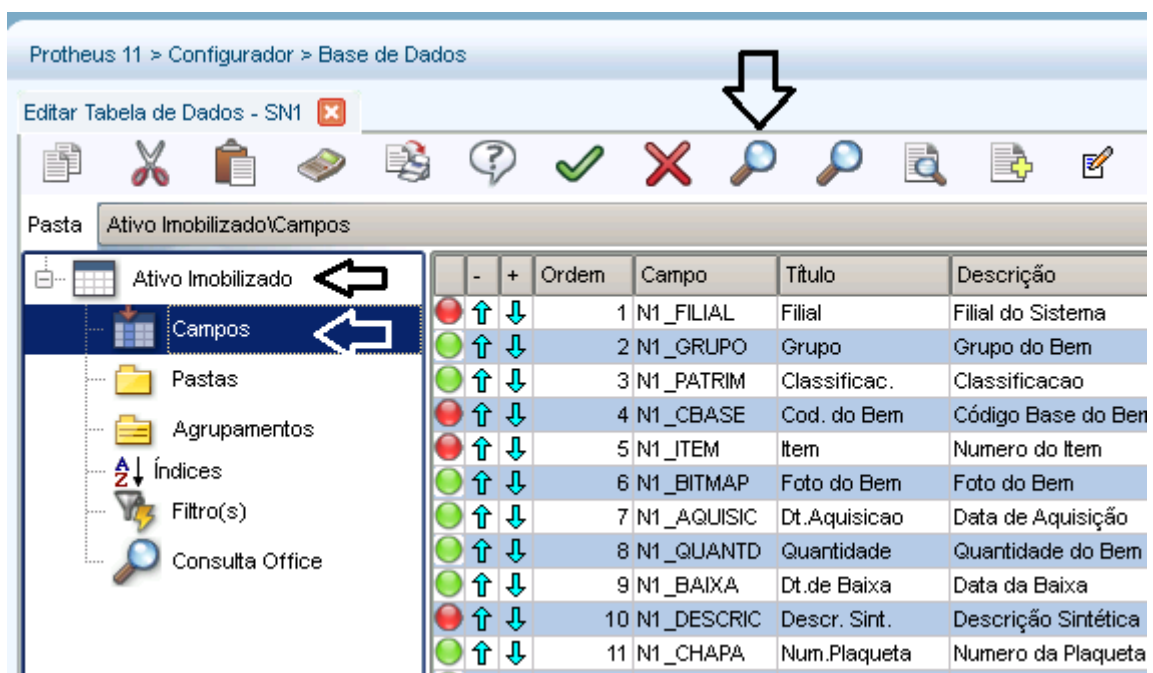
Protheus 11 > Configurador > Base de Dados

Editar Tabela de Dados - SN1

Pasta Ativo Imobilizado\Campos

Ativo Imobilizado
Campos
Pastas
Agrupamentos
Índices
Filtro(s)
Consulta Office

| | - | + | Ordem | Campo | Título | Descrição |
|---|---|---|---|---|---|---|
| | | | 1 | N1_FILIAL | Filial | Filial do Sistema |
| | | | 2 | N1_GRUPO | Grupo | Grupo do Bem |
| | | | 3 | N1_PATRIM | Classificac. | Classificacao |
| | | | 4 | N1_CBASE | Cod. do Bem | Código Base do Ben |
| | | | 5 | N1_ITEM | Item | Numero do Item |
| | | | 6 | N1_BITMAP | Foto do Bem | Foto do Bem |
| | | | 7 | N1_AQUISIC | Dt.Aquisicao | Data de Aquisição |
| | | | 8 | N1_QUANTD | Quantidade | Quantidade do Bem |
| | | | 9 | N1_BAIXA | Dt.de Baixa | Data da Baixa |
| | | | 10 | N1_DESCRIC | Descr. Sint. | Descrição Sintética |
| | | | 11 | N1_CHAPA | Num.Plaqueta | Numero da Plaqueta |